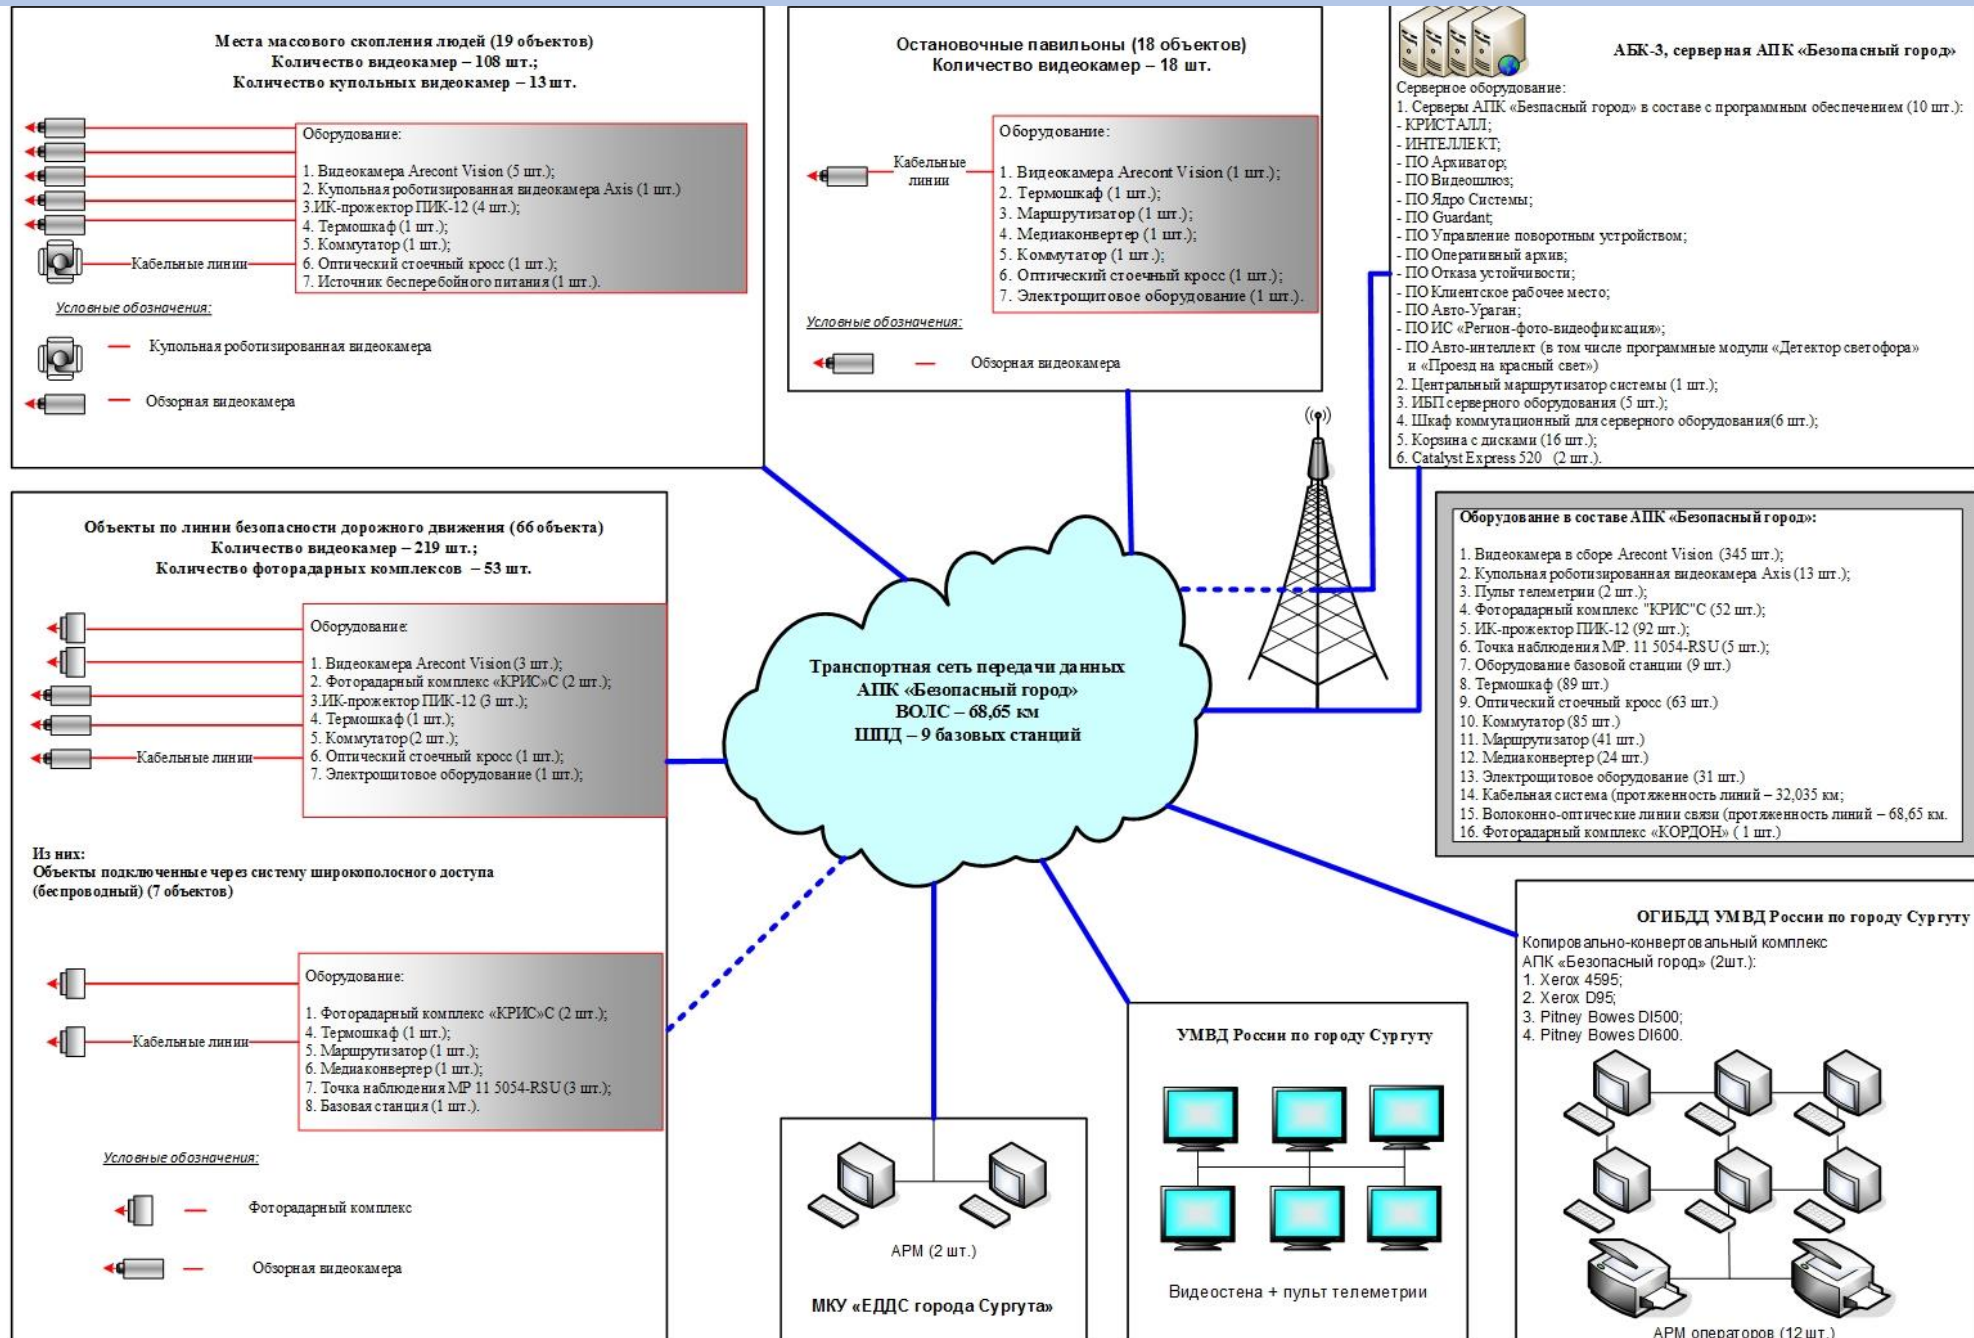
Места массового скопления людей (19 объектов)
Количество видеокамер – 108 шт.;
Количество купольных видеокамер – 13 шт.

Оборудование:

1. Видеокамера Arecont Vision (5 шт.);
2. Купольная роботизированная видеокамера Axis (1 шт.)
3.ИК-прожектор ПИК-12 (4 шт.);
4. Термошкаф (1 шт.);
5. Коммутатор (1 шт.);
6. Оптический стоечный кросс (1 шт.);
7. Источник бесперебойного питания (1 шт.).

Кабельные линии

Условные обозначения:

— Купольная роботизированная видеокамера

— Обзорная видеокамера

Остановочные павильоны (18 объектов)
Количество видеокамер – 18 шт.

Кабельные линии

Оборудование:

1. Видеокамера Arecont Vision (1 шт.);
2. Термошкаф (1 шт.);
3. Маршрутизатор (1 шт.);
4. Медиаконвертер (1 шт.);
5. Коммутатор (1 шт.);
6. Оптический стоечный кросс (1 шт.);
7. Электрощитовое оборудование (1 шт.).

Условные обозначения:

— Обзорная видеокамера

АБК-3, серверная АПК «Безопасный город»

Серверное оборудование:
1. Серверы АПК «Беспасный город» в составе с программным обеспечением (10 шт.):
- КРИСТАЛЛ;
- ИНТЕЛЛЕКТ;
- ПО Архиватор;
- ПО Видеошлюз;
- ПО Ядро Системы;
- ПО Guardant;
- ПО Управление поворотным устройством;
- ПО Оперативный архив;
- ПО Отказа устойчивости;
- ПО Клиентское рабочее место;
- ПО Авто-Ураган;
- ПО ИС «Регион-фото-видеофиксация»;
- ПО Авто-интеллект (в том числе программные модули «Детектор светофора» и «Проезд на красный свет»)
2. Центральный маршрутизатор системы (1 шт.);
3. ИБП серверного оборудования (5 шт.);
4. Шкаф коммутационный для серверного оборудования(6 шт.);
5. Корзина с дисками (16 шт.);
6. Catalyst Express 520 (2 шт.).

Объекты по линии безопасности дорожного движения (66 объекта)
Количество видеокамер – 219 шт.;
Количество фоторадарных комплексов – 53 шт.

Оборудование:

1. Видеокамера Arecont Vision (3 шт.);
2. Фоторадарный комплекс «КРИС»С (2 шт.);
3.ИК-прожектор ПИК-12 (3 шт.);
4. Термошкаф (1 шт.);
5. Коммутатор(2 шт.);
6. Оптический стоечный кросс (1 шт.);
7. Электрощитовое оборудование (1 шт.);

Кабельные линии

Из них:
Объекты подключенные через систему широкополосного доступа (беспроводный) (7 объектов)

Оборудование:

1. Фоторадарный комплекс «КРИС»С (2 шт.);
4. Термошкаф (1 шт.);
5. Маршрутизатор (1 шт.);
6. Медиаконвертер (1 шт.);
7. Точка наблюдения МР 11 5054-RSU (3 шт.);
8. Базовая станция (1 шт.).

Кабельные линии

Условные обозначения:

— Фоторадарный комплекс

— Обзорная видеокамера

Транспортная сеть передачи данных
АПК «Безопасный город»
ВОЛС – 68,65 км
ШПД – 9 базовых станций

Оборудование в составе АПК «Безопасный город»:

1. Видеокамера в сборе Arecont Vision (345 шт.);
2. Купольная роботизированная видеокамера Axis (13 шт.);
3. Пульт телеметрии (2 шт.);
4. Фоторадарный комплекс "КРИС"С (52 шт.);
5. ИК-прожектор ПИК-12 (92 шт.);
6. Точка наблюдения МР. 11 5054-RSU (5 шт.);
7. Оборудование базовой станции (9 шт.)
8. Термошкаф (89 шт.)
9. Оптический стоечный кросс (63 шт.)
10. Коммутатор (85 шт.)
11. Маршрутизатор (41 шт.)
12. Медиаконвертер (24 шт.)
13. Электрощитовое оборудование (31 шт.)
14. Кабельная система (протяженность линий – 32,035 км;
15. Волоконно-оптические линии связи (протяженность линий – 68,65 км.
16. Фоторадарный комплекс «КОРДОН» ( 1 шт.)

ОГИБДД УМВД России по городу Сургуту
Копировально-конвертовальный комплекс
АПК «Безопасный город» (2шт.):
1. Xerox 4595;
2. Xerox D95;
3. Pitney Bowes DI500;
4. Pitney Bowes DI600.

АРМ операторов (12 шт.)

УМВД России по городу Сургуту

Видеостена + пульт телеметрии

АРМ (2 шт.)

МКУ «ЕДДС города Сургута»